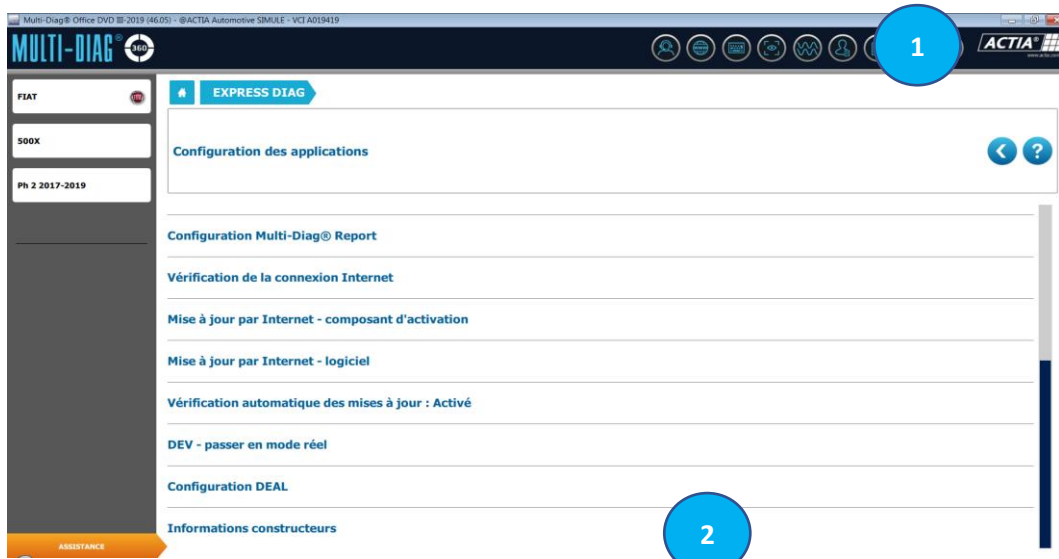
Multi-Diag® Office DVD III-2019 (46.05) - @ACTIA Automotive SIMULE - VCI A019419

MULTI-DIAG® 360

ACTIA®

1

FIAT

500X

Ph 2 2017-2019

EXPRESS DIAG

Configuration des applications

Configuration Multi-Diag® Report

Vérification de la connexion Internet

Mise à jour par Internet - composant d'activation

Mise à jour par Internet - logiciel

Vérification automatique des mises à jour : Activé

DEV - passer en mode réel

Configuration DEAL

Informations constructeurs

ASSISTANCE

2